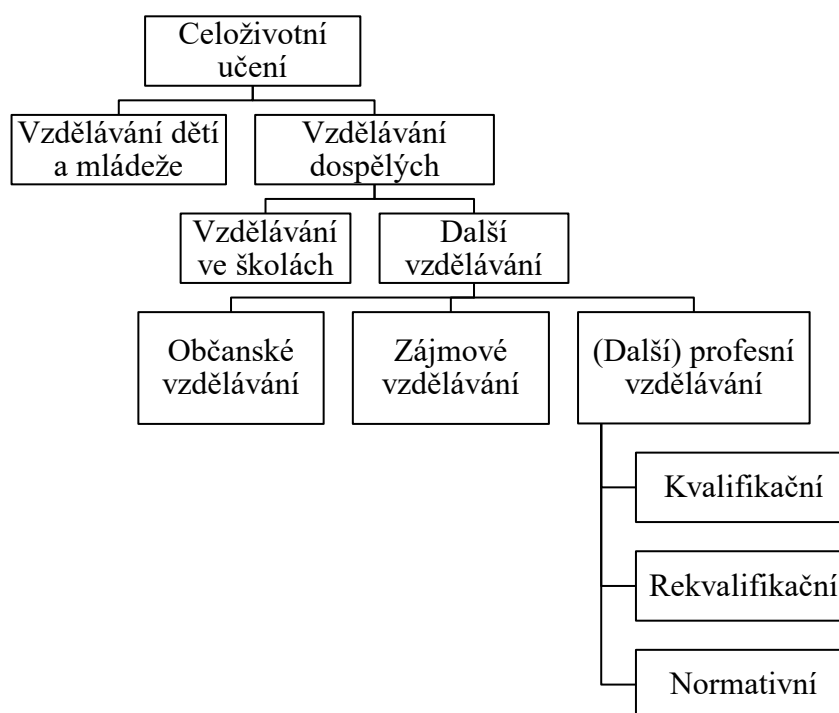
Celoživotní učení

Vzdělávání dětí a mládeže

Vzdělávání dospělých

Vzdělávání ve školách

Další vzdělávání

Občanské vzdělávání

Zájmové vzdělávání

(Další) profesní vzdělávání

Kvalifikační

Rekvalifikační

Normativní